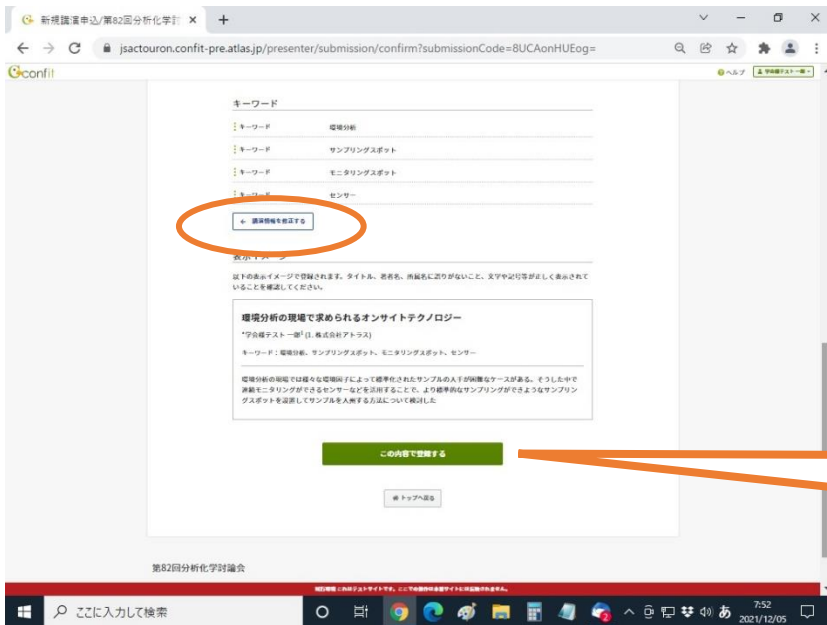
新規講演申込/第82回分析化学討 ×
+
jsactouron.confit-pre.atlas.jp/presenter/submission/confirm?submissionCode=8UCAonHUEog=
confit
ヘルプ
学会 テスト一郎

キーワード

| キーワード | 環境分析 |
|---|---|
| キーワード | サンプリングスポット |
| キーワード | モニタリングスポット |
| キーワード | センサー |

← 講演情報を修正する

表示イメージ

以下の表示イメージで登録されます。タイトル、著者名、所属名に誤りがないこと、文字や記号等が正しく表示されていることを確認してください。

環境分析の現場で求められるオンサイトテクノロジー

*学会 テスト一郎$^1$ (1. 株式会社アトラス)

キーワード：環境分析、サンプリングスポット、モニタリングスポット、センサー

環境分析の現場では様々な環境因子によって標準化されたサンプルの入手が困難なケースがある。そうした中で連続モニタリングができるセンサーなどを活用することで、より標準的なサンプリングができるようなサンプリングスポットを選定してサンプルを入手する方法について検討した

この内容で登録する

トップへ戻る

第82回分析化学討論会

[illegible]

ここに入力して検索
7:52
2021/12/05